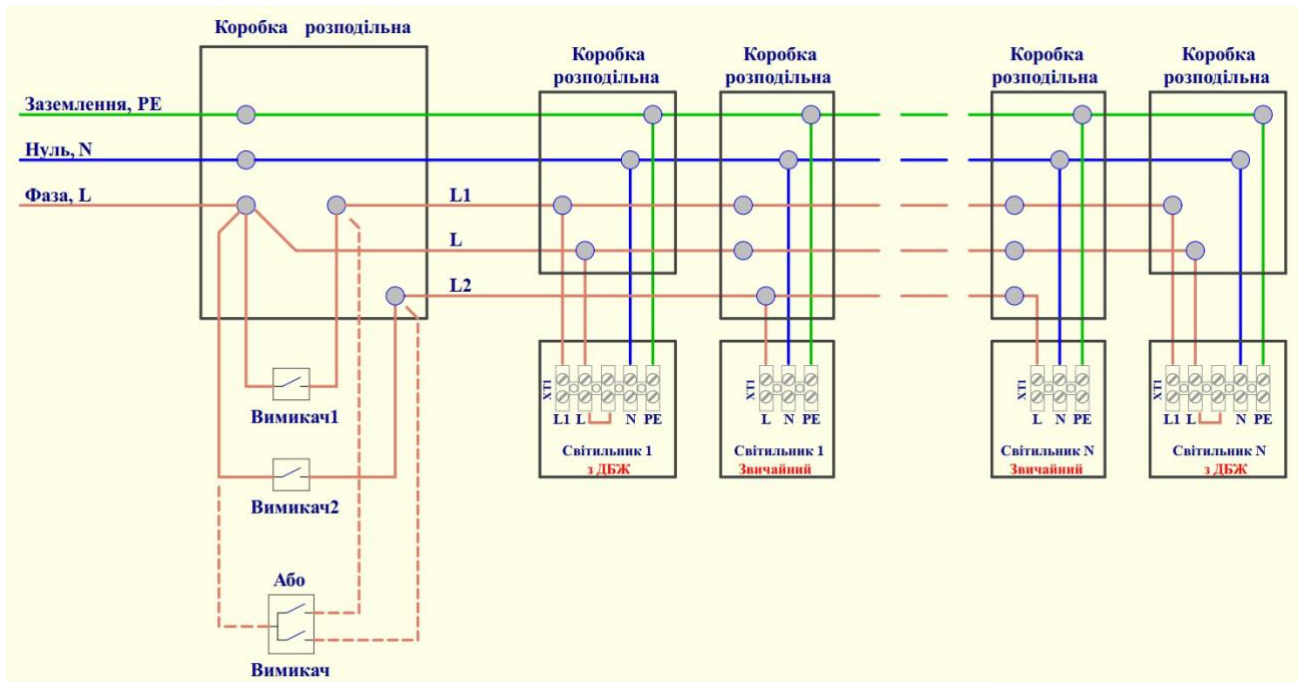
Коробка розподільна

Заземлення, PE

Нуль, N

Фаза, L

L1

L

L2

Вимикач1

Вимикач2

Або

Вимикач

Коробка розподільна

Коробка розподільна

Коробка розподільна

Коробка розподільна

XT1

L1 L N PE

Світильник 1
з ДБЖ

XT1

L N PE

Світильник 1
Звичайний

XT1

L N PE

Світильник N
Звичайний

XT1

L1 L N PE

Світильник N
з ДБЖ